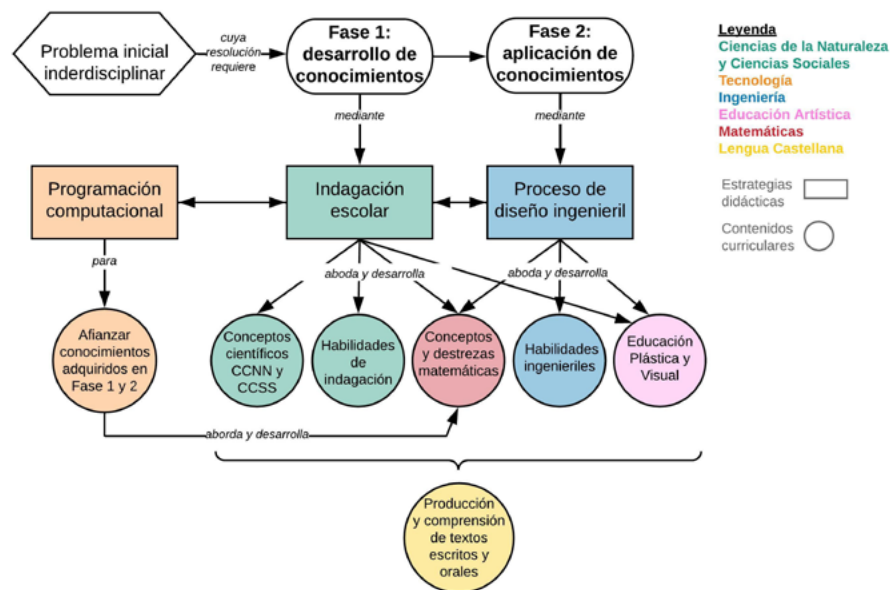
Problema inicial inderdisciplinar

cuya resolución requiere

Fase 1: desarrollo de conocimientos

Fase 2: aplicación de conocimientos

Leyenda
Ciencias de la Naturaleza y Ciencias Sociales
Tecnología
Ingeniería
Educación Artística
Matemáticas
Lengua Castellana

Estrategias didácticas

Contenidos curriculares

mediante

mediante

Programación computacional

Indagación escolar

Proceso de diseño ingenieril

para

aboda y desarrolla

aboda y desarrolla

Afianzar conocimientos adquiridos en Fase 1 y 2

Conceptos científicos CCNN y CCSS

Habilidades de indagación

Conceptos y destrezas matemáticas

Habilidades ingenieriles

Educación Plástica y Visual

aborda y desarrolla

Producción y comprensión de textos escritos y orales